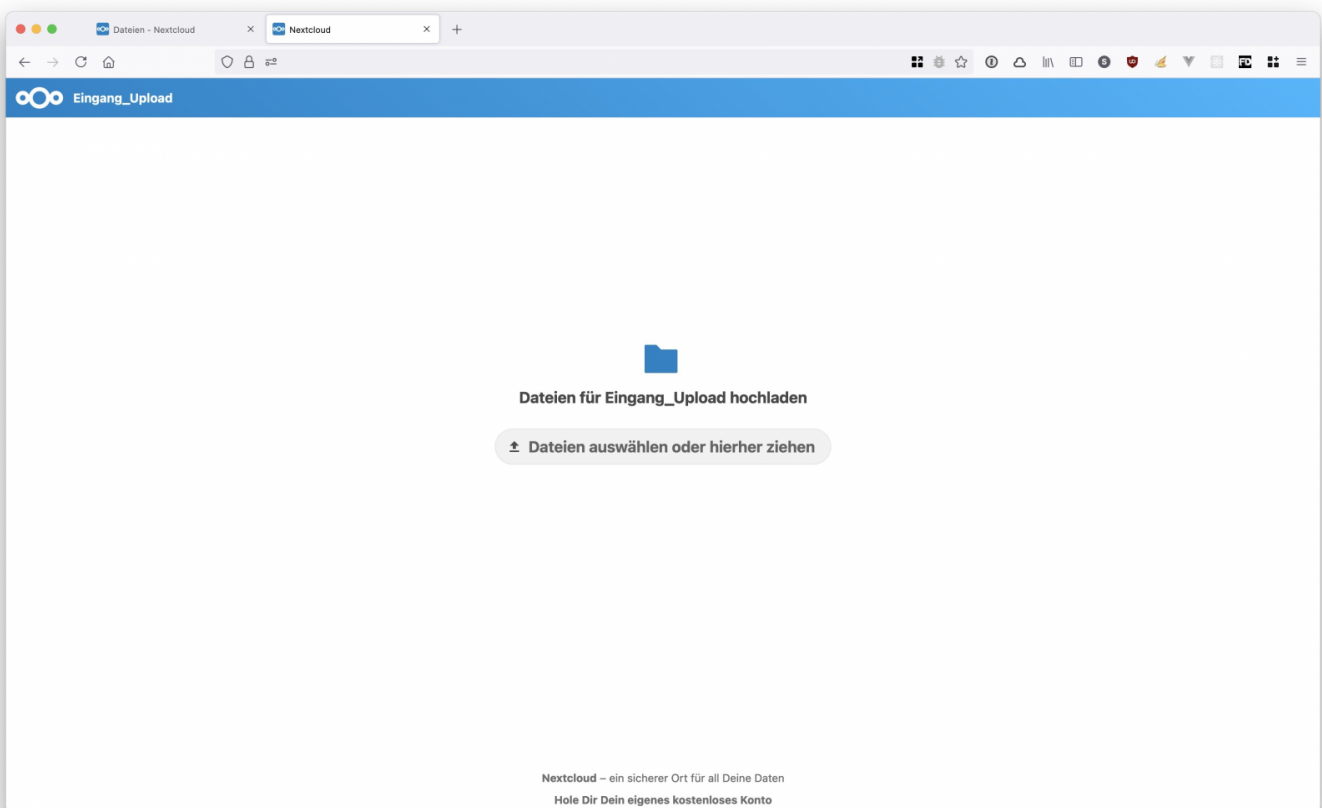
Dateien - Nextcloud
Nextcloud

Eingang_Upload

Dateien für Eingang_Upload hochladen

Dateien auswählen oder hierher ziehen

Nextcloud – ein sicherer Ort für all Deine Daten
Hole Dir Dein eigenes kostenloses Konto